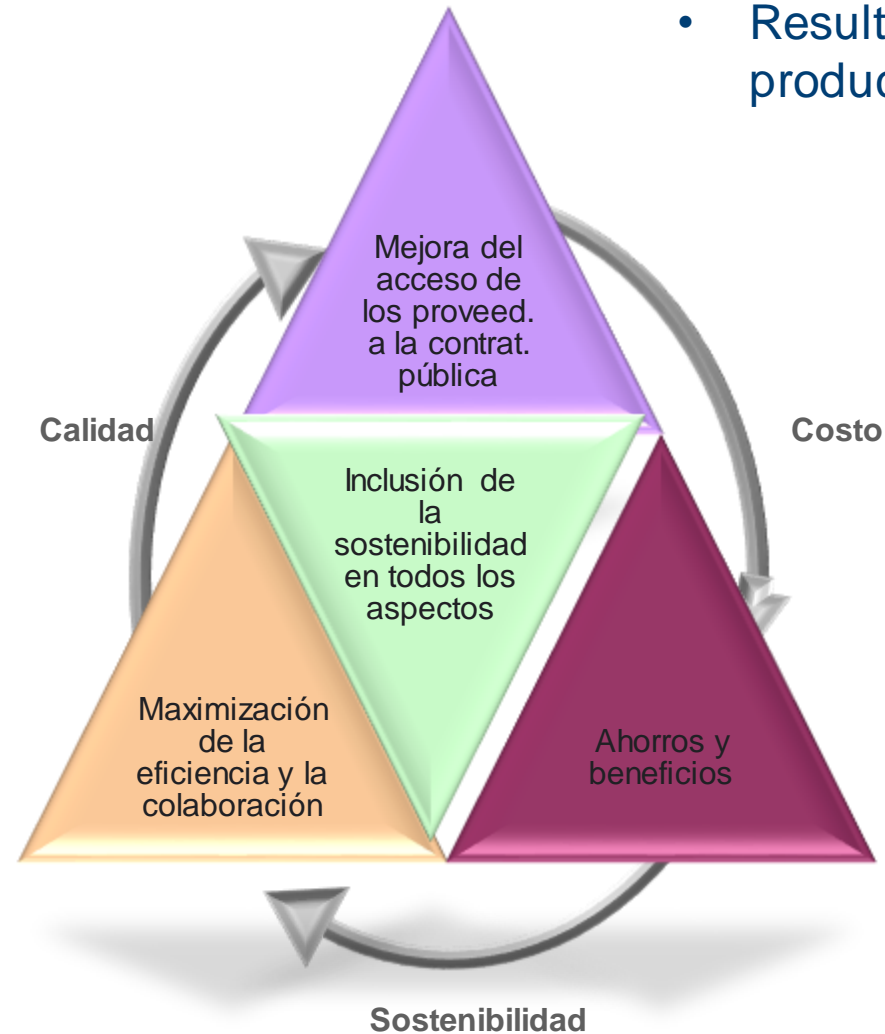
• Result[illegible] produc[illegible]

Mejora del acceso de los proveed. a la contrat. pública

Calidad

Costo

Inclusión de la sostenibilidad en todos los aspectos

Maximización de la eficiencia y la colaboración

Ahorros y beneficios

Sostenibilidad